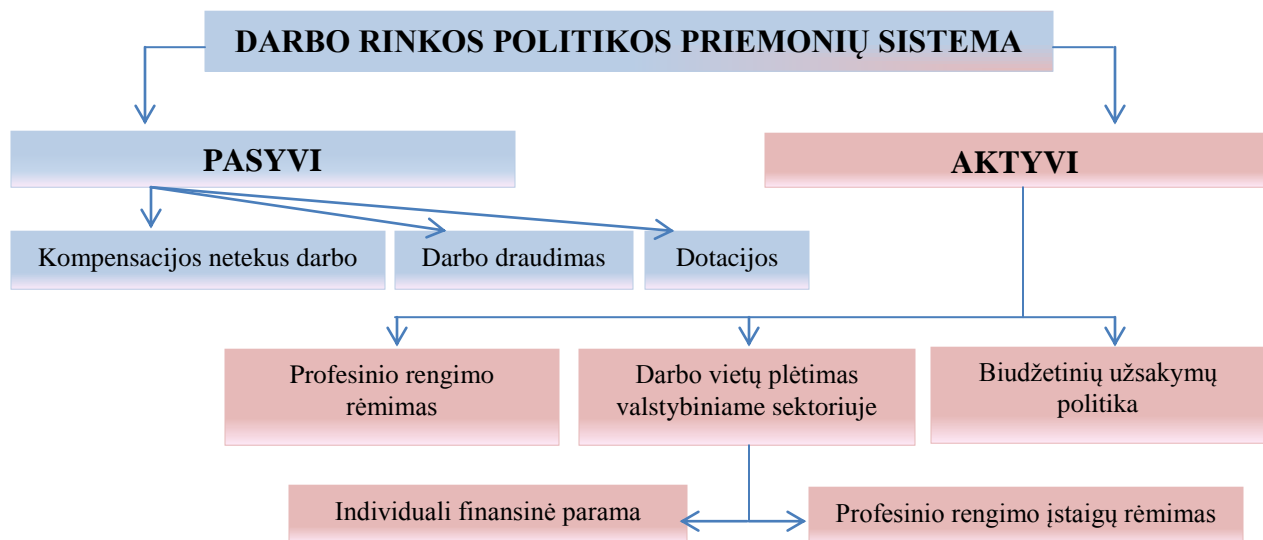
DARBO RINKOS POLITIKOS PRIEMONIŲ SISTEMA

PASYVI

AKTYVI

Kompensacijos netekus darbo

Darbo draudimas

Dotacijos

Profesinio rengimo rėmimas

Darbo vietų plėtimas valstybiniame sektoriuje

Biudžetinių užsakymų politika

Individuali finansinė parama

Profesinio rengimo įstaigų rėmimas